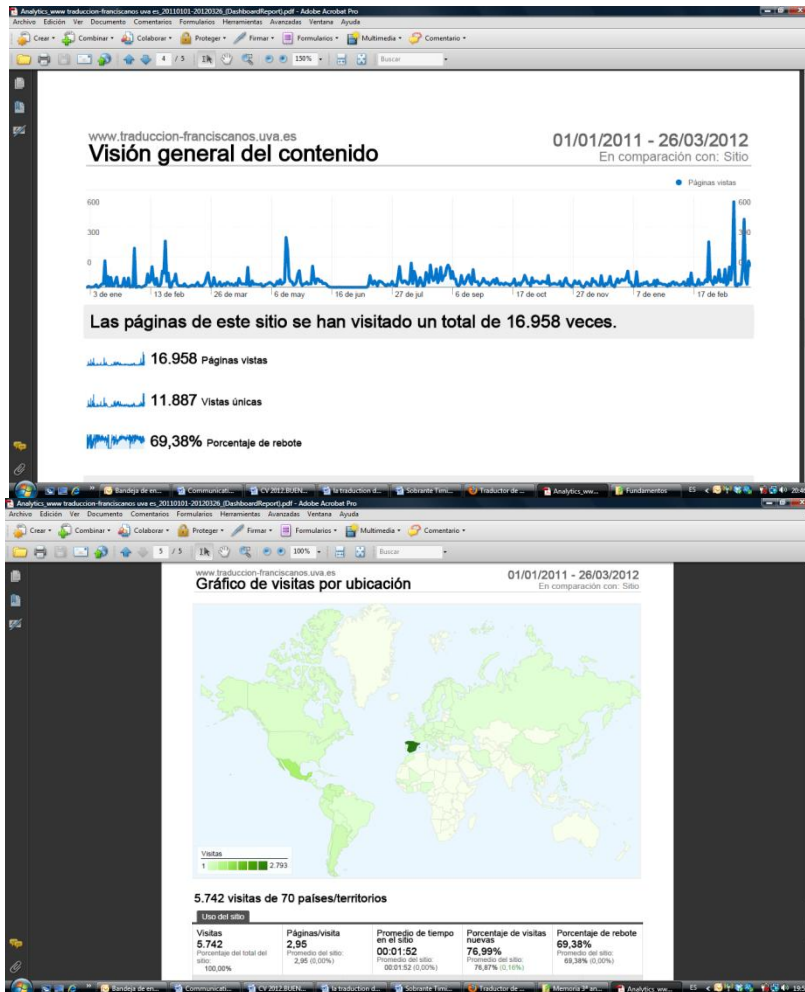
Analytics_www traduccion-franciscanos uva es_20110101-20120326_(DashboardReport).pdf - Adobe Acrobat Pro
Archivo Edición Ver Documento Comentarios Formularios Herramientas Avanzadas Ventana Ayuda
Crear Combinar Colaborar Proteger Firmar Formularios Multimedia Comentario
4 / 5 150% Buscar

www.traduccion-franciscanos.uva.es
Visión general del contenido
01/01/2011 - 26/03/2012
En comparación con: Sitio

Páginas vistas
600
300
0
600
300
3 de ene 13 de feb 26 de mar 6 de may 16 de jun 27 de jul 6 de sep 17 de oct 27 de nov 7 de ene 17 de feb

Las páginas de este sitio se han visitado un total de 16.958 veces.

16.958 Páginas vistas

11.887 Vistas únicas

69,38% Porcentaje de rebote

Bandeja de en... Communicati... CV 2012.BUEN... la traduccion d... Sobrante Timi... Traductor de ... Analytics_ww... Fundamentos ES

Analytics_www traduccion-franciscanos uva es_20110101-20120326_(DashboardReport).pdf - Adobe Acrobat Pro
Archivo Edición Ver Documento Comentarios Formularios Herramientas Avanzadas Ventana Ayuda
Crear Combinar Colaborar Proteger Firmar Formularios Multimedia Comentario
5 / 5 100% Buscar

www.traduccion-franciscanos.uva.es
Gráfico de visitas por ubicación
01/01/2011 - 26/03/2012
En comparación con: Sitio

Visitas
1 2.793

5.742 visitas de 70 países/territorios

Uso del sitio

| Visitas | Páginas/visita | Promedio de tiempo en el sitio | Porcentaje de visitas nuevas | Porcentaje de rebote |
|---|---|---|---|---|
| 5.742 Porcentaje del total del sitio: 100,00% | 2,95 Promedio del sitio: 2,95 (0,00%) | 00:01:52 Promedio del sitio: 00:01:52 (0,00%) | 76,99% Promedio del sitio: 76,87% (0,16%) | 69,38% Promedio del sitio: 69,38% (0,00%) |

Bandeja de en... Communicati... CV 2012.BUEN... la traduccion d... Sobrante Timi... Traductor de ... Memoria 3º an... Analytics_ww... ES